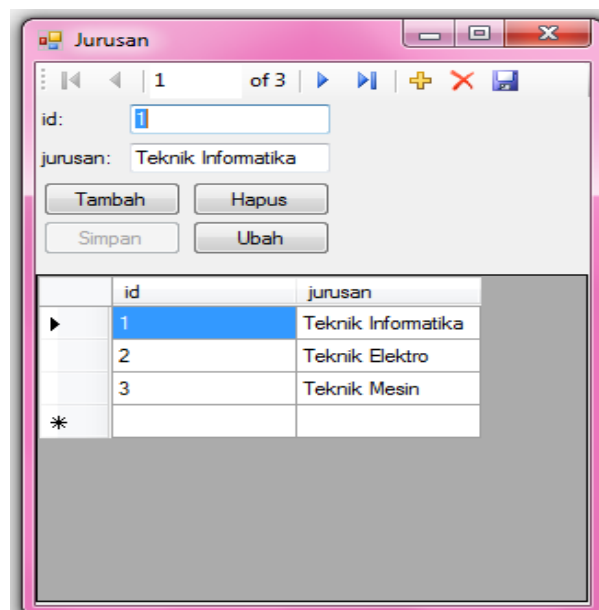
Jurusan

1 of 3

id: 1

jurusan: Teknik Informatika

Tambah Hapus

Simpan Ubah

| | id | jurusan |
|---|---|---|
| ▶ | 1 | Teknik Informatika |
| | 2 | Teknik Elektro |
| | 3 | Teknik Mesin |
| * | | |